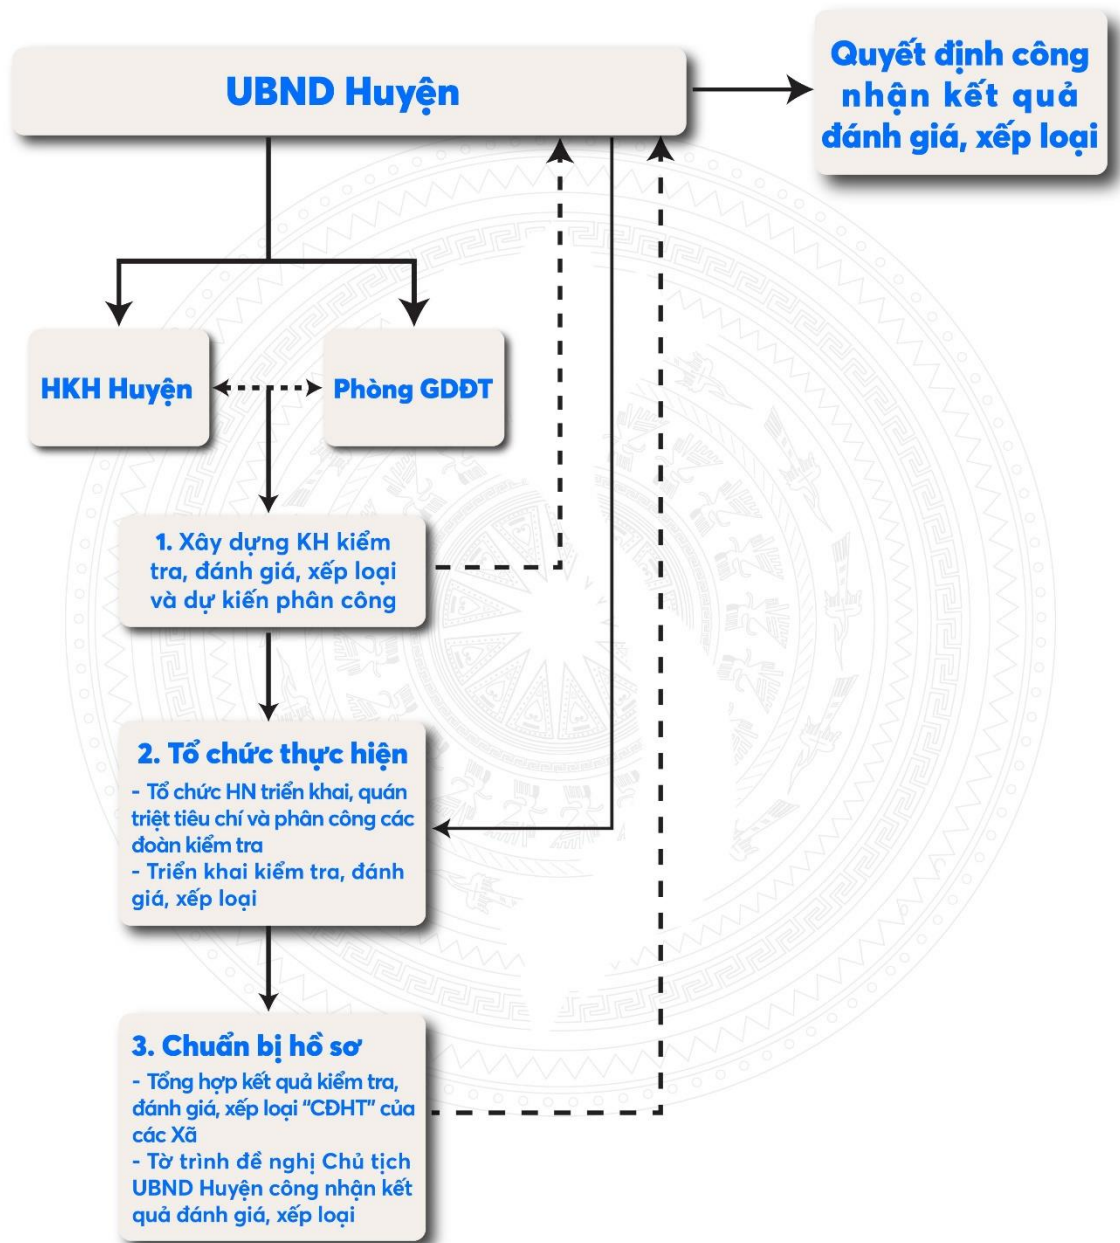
UBND Huyện

Quyết định công nhận kết quả đánh giá, xếp loại

HKH Huyện

Phòng GDĐT

1. Xây dựng KH kiểm tra, đánh giá, xếp loại và dự kiến phân công

2. Tổ chức thực hiện
- Tổ chức HN triển khai, quán triệt tiêu chí và phân công các đoàn kiểm tra
- Triển khai kiểm tra, đánh giá, xếp loại

3. Chuẩn bị hồ sơ
- Tổng hợp kết quả kiểm tra, đánh giá, xếp loại "CĐHT" của các Xã
- Tờ trình đề nghị Chủ tịch UBND Huyện công nhận kết quả đánh giá, xếp loại